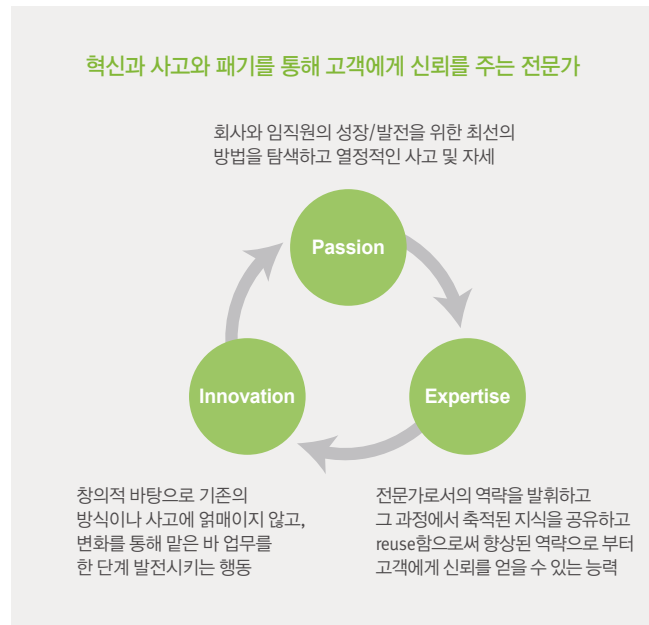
혁신과 사고와 패기를 통해 고객에게 신뢰를 주는 전문가

회사와 임직원의 성장/발전을 위한 최선의 방법을 탐색하고 열정적인 사고 및 자세

Passion

Expertise

Innovation

창의적 바탕으로 기존의 방식이나 사고에 얽매이지 않고, 변화를 통해 맡은 바 업무를 한 단계 발전시키는 행동

전문가로서의 역량을 발휘하고 그 과정에서 축적된 지식을 공유하고 reuse함으로써 향상된 역량으로 부터 고객에게 신뢰를 얻을 수 있는 능력